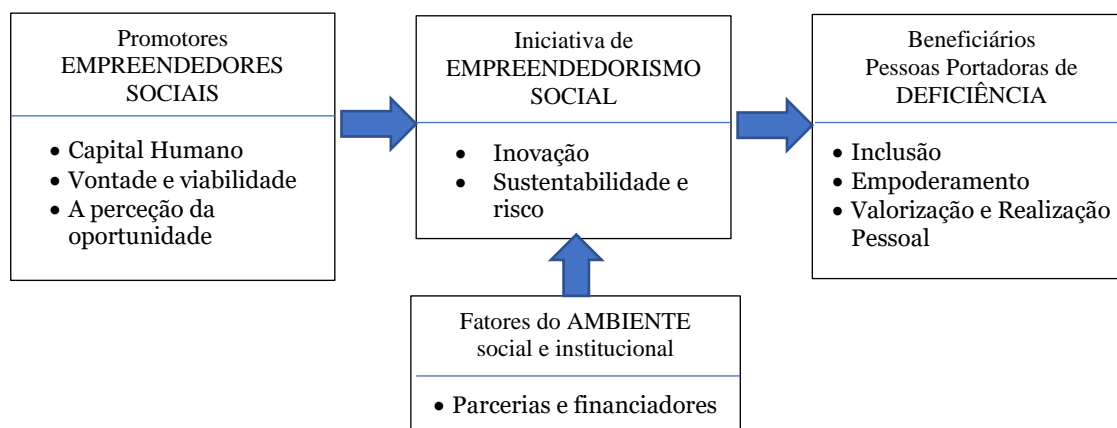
Promotores
EMPREENDEDORES
SOCIAIS

• Capital Humano
• Vontade e viabilidade
• A perceção da oportunidade

Iniciativa de
EMPREENDEDORISMO
SOCIAL

• Inovação
• Sustentabilidade e risco

Beneficiários
Pessoas Portadoras de
DEFICIÊNCIA

• Inclusão
• Empoderamento
• Valorização e Realização Pessoal

Fatores do AMBIENTE
social e institucional

• Parcerias e financiadores